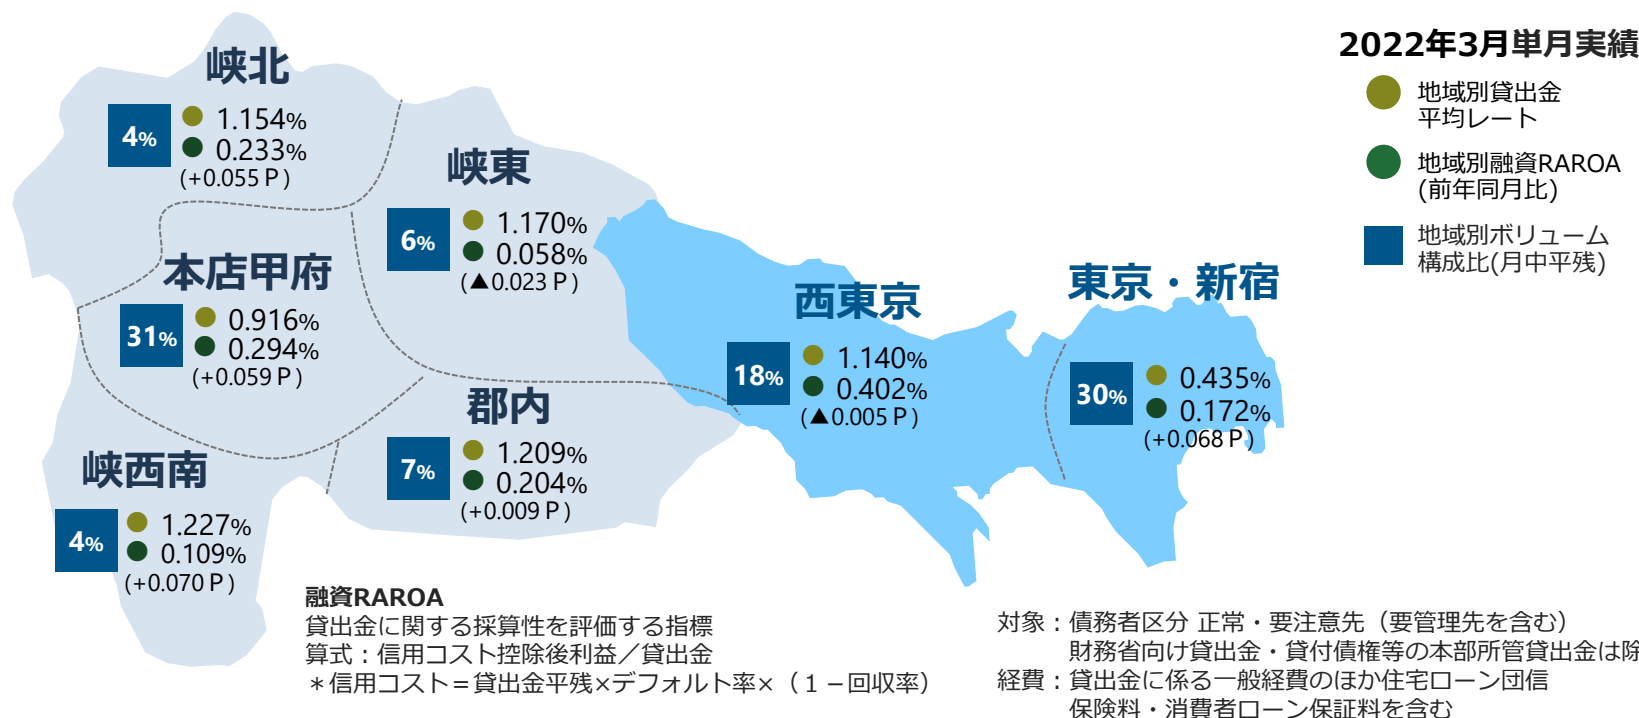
2022年3月単月実績

地域別貸出金平均レート

地域別融資RAROA (前年同月比)

地域別ボリューム構成比(月中平残)

峡北
4%
1.154%
0.233%
(+0.055 P)

峡東
6%
1.170%
0.058%
(▲0.023 P)

本店甲府
31%
0.916%
0.294%
(+0.059 P)

郡内
7%
1.209%
0.204%
(+0.009 P)

峡西南
4%
1.227%
0.109%
(+0.070 P)

西東京
18%
1.140%
0.402%
(▲0.005 P)

東京・新宿
30%
0.435%
0.172%
(+0.068 P)

融資RAROA
貸出金に関する採算性を評価する指標
算式：信用コスト控除後利益／貸出金
＊信用コスト＝貸出金平残×デフォルト率×（1－回収率）

対象：債務者区分 正常・要注意先（要管理先を含む）
財務省向け貸出金・貸付債権等の本部所管貸出金は除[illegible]
経費：貸出金に係る一般経費のほか住宅ローン団信保険料・消費者ローン保証料を含む